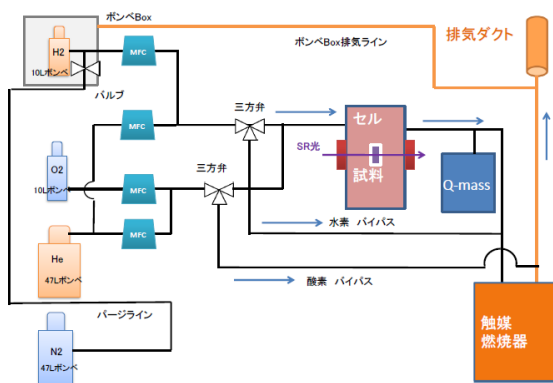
ボンベBox

H2
10Lボンベ

MFC

ボンベBox排気ライン

排気ダクト

バルブ

MFC

三方弁

セル

SR光

試料

O2
10Lボンベ

MFC

三方弁

Q-mass

MFC

水素 バイパス

He
47Lボンベ

酸素 バイパス

パージライン

N2
47Lボンベ

触媒
燃焼器